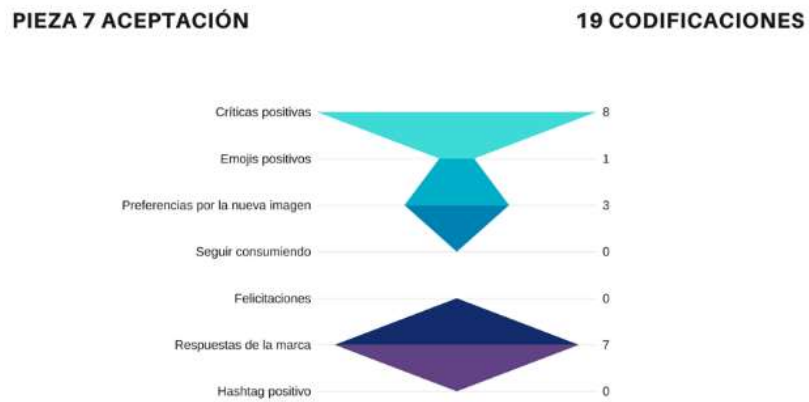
PIEZA 7 ACEPTACIÓN

19 CODIFICACIONES

| | |
|---|---|
| Críticas positivas | 8 |
| Emojis positivos | 1 |
| Preferencias por la nueva imagen | 3 |
| Seguir consumiendo | 0 |
| Felicitaciones | 0 |
| Respuestas de la marca | 7 |
| Hashtag positivo | 0 |